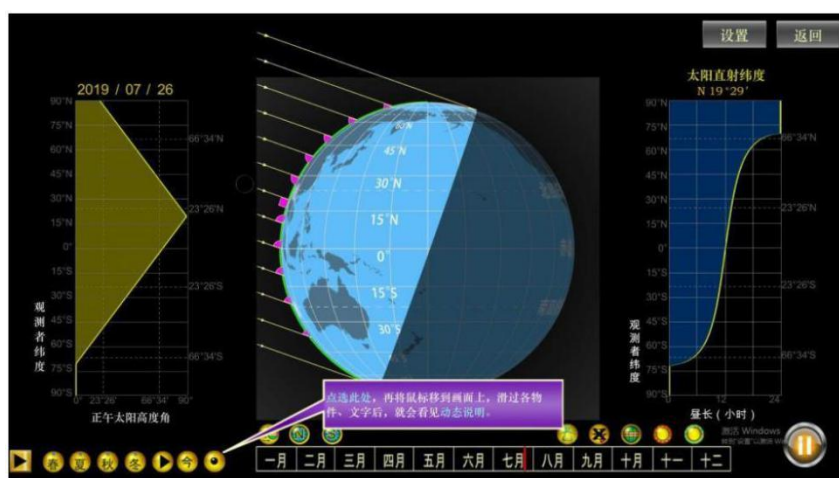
设置 返回

2019 / 07 / 26

90°N
75°N
60°N
45°N
30°N
15°N
0°
15°S
30°S
45°S
60°S
75°S
90°S

66°34'N
23°26'N
23°26'S
66°34'S

观测者纬度

0° 23°26' 66°34' 90°
正午太阳高度角

60°N
45°N
30°N
15°N
0°
15°S
30°S

太阳直射纬度
N 19°29'

90°N
75°N
60°N
45°N
30°N
15°N
0°
15°S
30°S
45°S
60°S
75°S
90°S

66°34'N
23°26'N
23°26'S
66°34'S

观测者纬度

0 12 24
昼长（小时）

点选此处，再将鼠标移到画面上，滑过各物件、文字后，就会看见动态说明。

春 夏 秋 冬 今

一月 二月 三月 四月 五月 六月 七月 八月 九月 十月 十一 十二

激活 Windows
转到"设置"以激活 Windows。